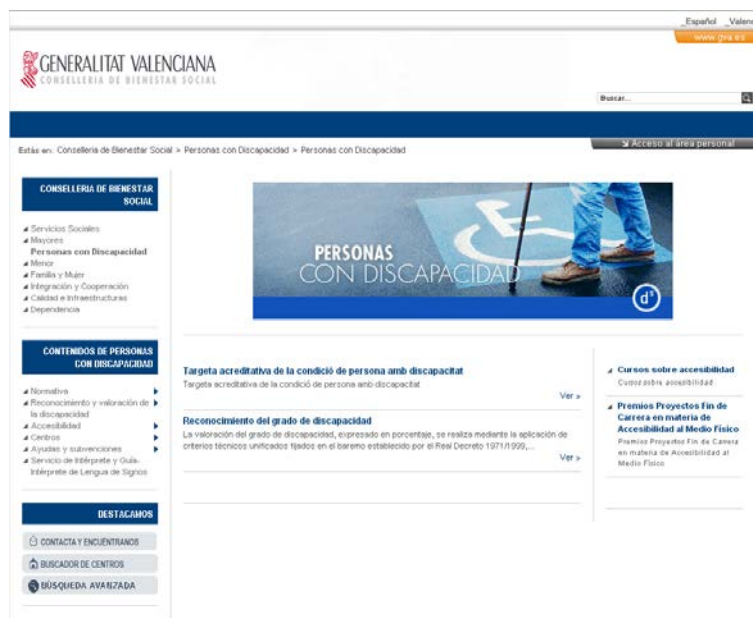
_Español _Valen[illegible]

www.gva.es

GENERALITAT VALENCIANA
CONSELLERIA DE BIENESTAR SOCIAL

Buscar...

Estás en: Conselleria de Bienestar Social > Personas con Discapacidad > Personas con Discapacidad

Acceso al área personal

CONSELLERIA DE BIENESTAR SOCIAL

Servicios Sociales
Mayores
Personas con Discapacidad
Menor
Familia y Mujer
Integración y Cooperación
Calidad e Infraestructuras
Dependencia

CONTENIDOS DE PERSONAS CON DISCAPACIDAD

Normativa
Reconocimiento y valoración de la discapacidad
Accesibilidad
Centros
Ayudas y subvenciones
Servicio de Intérprete y Guía-Intérprete de Lengua de Signos

DESTACAMOS

CONTACTA Y ENCUÉNTRANOS
BUSCADOR DE CENTROS
BÚSQUEDA AVANZADA

PERSONAS
CON DISCAPACIDAD

Targeta acreditativa de la condició de persona amb discapacitat
Targeta acreditativa de la condició de persona amb discapacitat
Ver »

Reconocimiento del grado de discapacidad
La valoración del grado de discapacidad, expresado en porcentaje, se realiza mediante la aplicación de criterios técnicos unificados fijados en el baremo establecido por el Real Decreto 1971/1999,...
Ver »

Cursos sobre accesibilidad
Cursos sobre accesibilidad

Premios Proyectos Fin de Carrera en materia de Accesibilidad al Medio Físico
Premios Proyectos Fin de Carrera en materia de Accesibilidad al Medio Físico